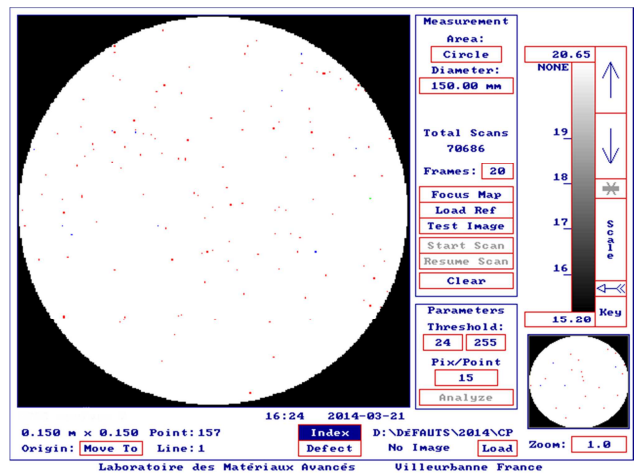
Measurement
Area:
Circle
Diameter:
150.00 MM

Total Scans
70686

Frames: 20

Focus Map
Load Ref
Test Image
Start Scan
Resume Scan
Clear

Parameters
Threshold:
24 255
Pix/Point
15
Analyze

20.65
NONE
19
18
17
16
15.20
Scale
Key

16:24 2014-03-21
0.150 m x 0.150 Point:157
Origin: Move To Line:1
Index
Defect
D:\DéFAUTS\2014\CP
No Image
Load
Zoom: 1.0

Laboratoire des Matériaux Avancés Villeurbanne France